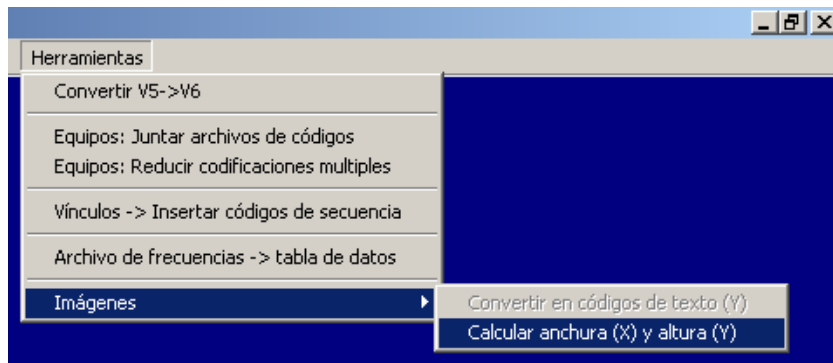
Herramientas

Convertir V5->V6

Equipos: Juntar archivos de códigos
Equipos: Reducir codificaciones multiples

Vínculos -> Insertar códigos de secuencia

Archivo de frecuencias -> tabla de datos

Imágenes

Convertir en códigos de texto (Y)
Calcular anchura (X) y altura (Y)